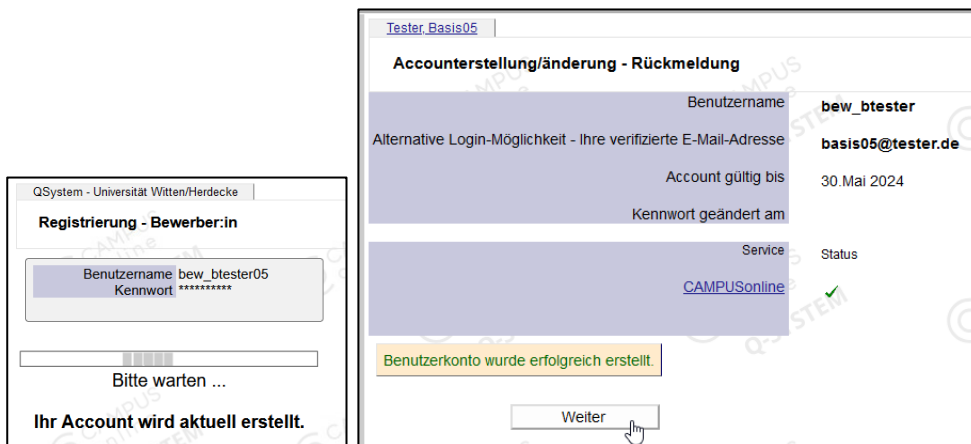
QSystem - Universität Witten/Herdecke

Registrierung - Bewerber:in

| | |
|---|---|
| Benutzername | bew_btester05 |
| Kennwort | ********** |

Bitte warten ...

Ihr Account wird aktuell erstellt.

Tester, Basis05

Accounterstellung/änderung - Rückmeldung

| | |
|---|---|
| Benutzername | bew_btester |
| Alternative Login-Möglichkeit - Ihre verifizierte E-Mail-Adresse | basis05@tester.de |
| Account gültig bis | 30.Mai 2024 |
| Kennwort geändert am | |

| Service | Status |
|---|---|
| CAMPUSonline | ✓ |

Benutzerkonto wurde erfolgreich erstellt.

Weiter